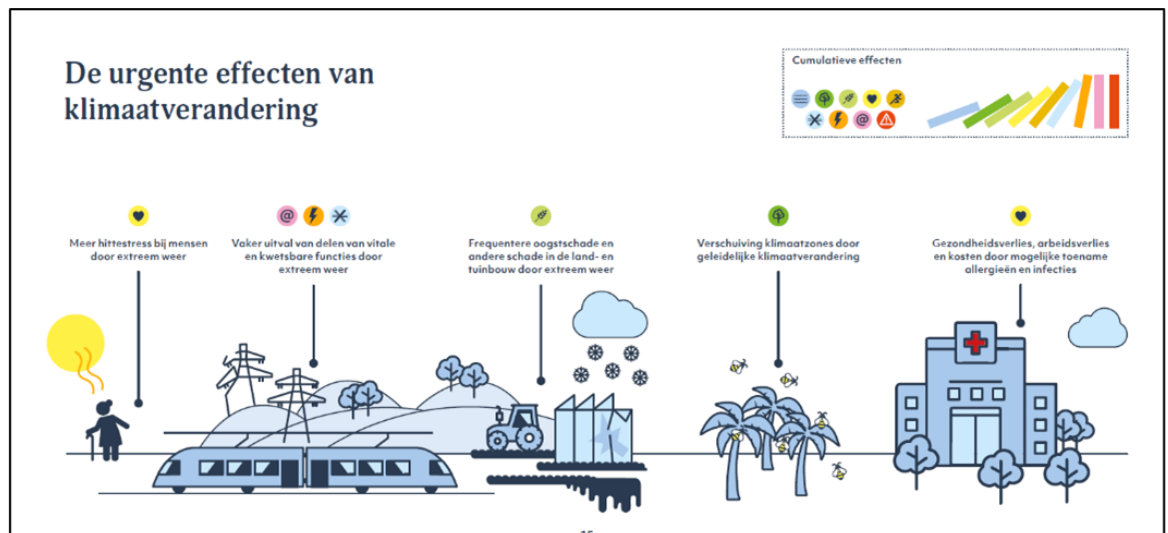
De urgente effecten van klimaatverandering

Cumulatieve effecten

Meer hittestress bij mensen door extreem weer

Vaker uitval van delen van vitale en kwetsbare functies door extreem weer

Frequentere oogstschade en andere schade in de land- en tuinbouw door extreem weer

Verschuiving klimaatzones door geleidelijke klimaatverandering

Gezondheidsverlies, arbeidsverlies en kosten door mogelijke toename allergieën en infecties

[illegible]